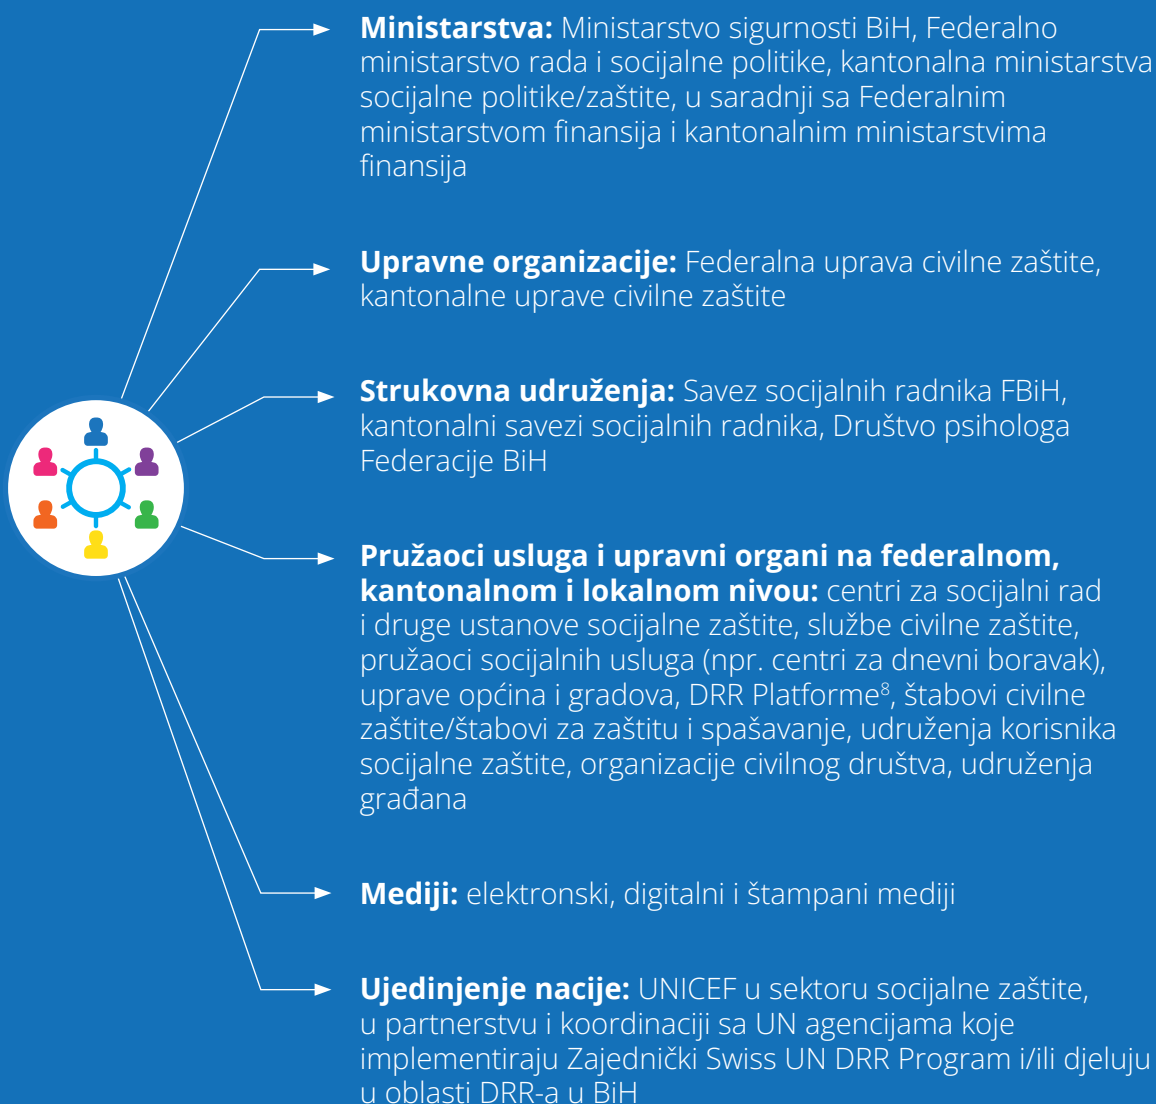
**Ministarstva:** Ministarstvo sigurnosti BiH, Federalno ministarstvo rada i socijalne politike, kantonalna ministarstva socijalne politike/zaštite, u saradnji sa Federalnim ministarstvom finansija i kantonalnim ministarstvima finansija

**Upravne organizacije:** Federalna uprava civilne zaštite, kantonalne uprave civilne zaštite

**Strukovna udruženja:** Savez socijalnih radnika FBiH, kantonalni savezi socijalnih radnika, Društvo psihologa Federacije BiH

**Pružaoci usluga i upravni organi na federalnom, kantonalnom i lokalnom nivou:** centri za socijalni rad i druge ustanove socijalne zaštite, službe civilne zaštite, pružaoci socijalnih usluga (npr. centri za dnevni boravak), uprave općina i gradova, DRR Platforme$^{8}$, štabovi civilne zaštite/štabovi za zaštitu i spašavanje, udruženja korisnika socijalne zaštite, organizacije civilnog društva, udruženja građana

**Mediji:** elektronski, digitalni i štampani mediji

**Ujedinjenje nacije:** UNICEF u sektoru socijalne zaštite, u partnerstvu i koordinaciji sa UN agencijama koje implementiraju Zajednički Swiss UN DRR Program i/ili djeluju u oblasti DRR-a u BiH